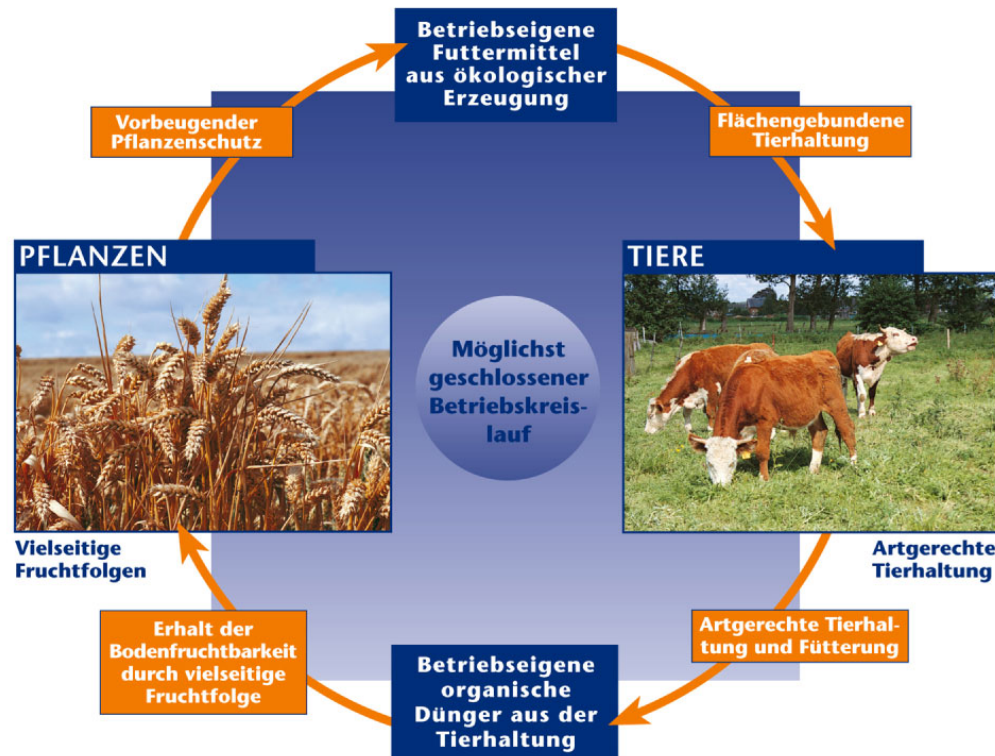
Betriebseigene Futtermittel aus ökologischer Erzeugung

Vorbeugender Pflanzenschutz

Flächengebundene Tierhaltung

PFLANZEN

TIERE

Möglichst geschlossener Betriebskreislauf

Vielseitige Fruchtfolgen

Artgerechte Tierhaltung

Erhalt der Bodenfruchtbarkeit durch vielseitige Fruchtfolge

Artgerechte Tierhaltung und Fütterung

Betriebseigene organische Dünger aus der Tierhaltung